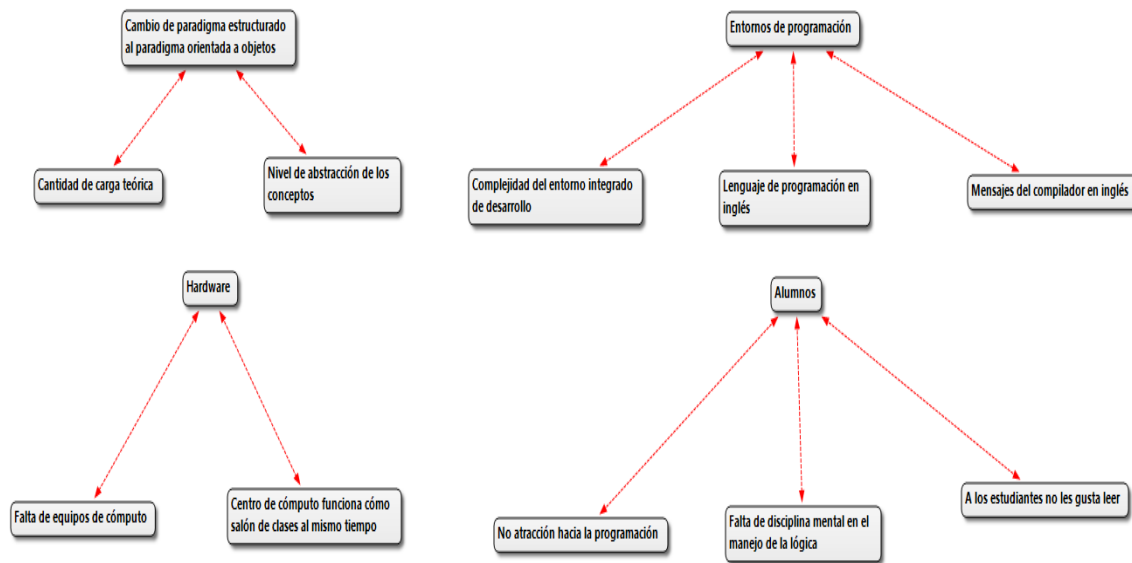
Cambio de paradigma estructurado al paradigma orientada a objetos

Cantidad de carga teórica

Nivel de abstracción de los conceptos

Entornos de programación

Complejidad del entorno integrado de desarrollo

Lenguaje de programación en inglés

Mensajes del compilador en inglés

Hardware

Falta de equipos de cómputo

Centro de cómputo funciona cómo salón de clases al mismo tiempo

Alumnos

No atracción hacia la programación

Falta de disciplina mental en el manejo de la lógica

A los estudiantes no les gusta leer